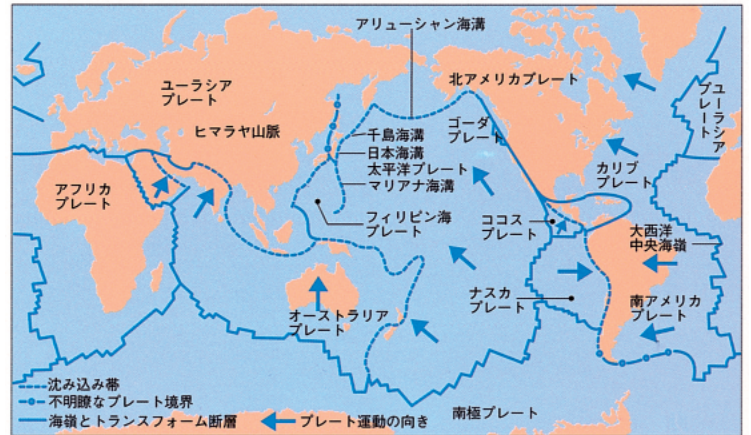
アリューシャン海溝

ユーラシア
プレート

北アメリカプレート

ユーラシア
プレート

ヒマラヤ山脈

ゴーダ
プレート

千島海溝
日本海溝
太平洋プレート
マリアナ海溝

カリブ
プレート

アフリカ
プレート

フィリピン海
プレート

ココス
プレート

大西洋
中央海嶺

ナスカ
プレート

南アメリカ
プレート

オーストラリア
プレート

沈み込み帯
不明瞭なプレート境界
海嶺とトランスフォーム断層
プレート運動の向き

南極プレート